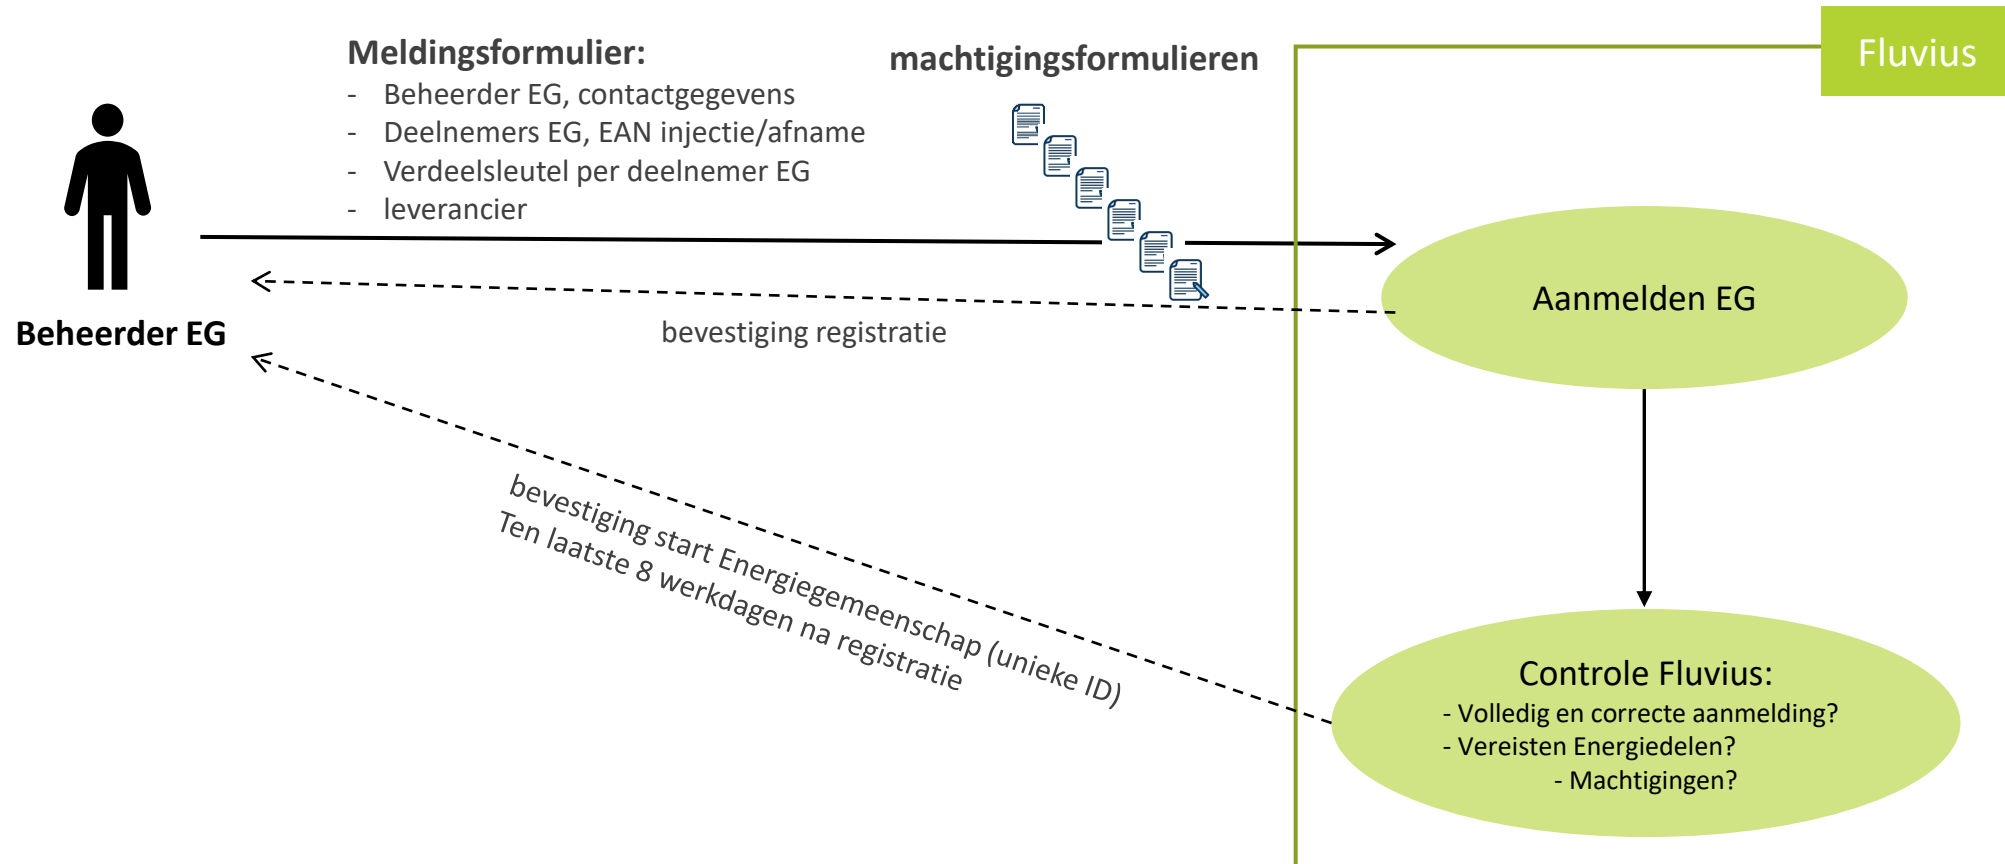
Meldingsformulier:
- Beheerder EG, contactgegevens
- Deelnemers EG, EAN injectie/afname
- Verdeelsleutel per deelnemer EG
- leverancier

machtigingsformulieren

Fluvius

Beheerder EG

Aanmelden EG

bevestiging registratie

bevestiging start Energiegemeenschap (unieke ID)
Ten laatste 8 werkdagen na registratie

Controle Fluvius:
- Volledig en correcte aanmelding?
- Vereisten Energiedelen?
- Machtigingen?